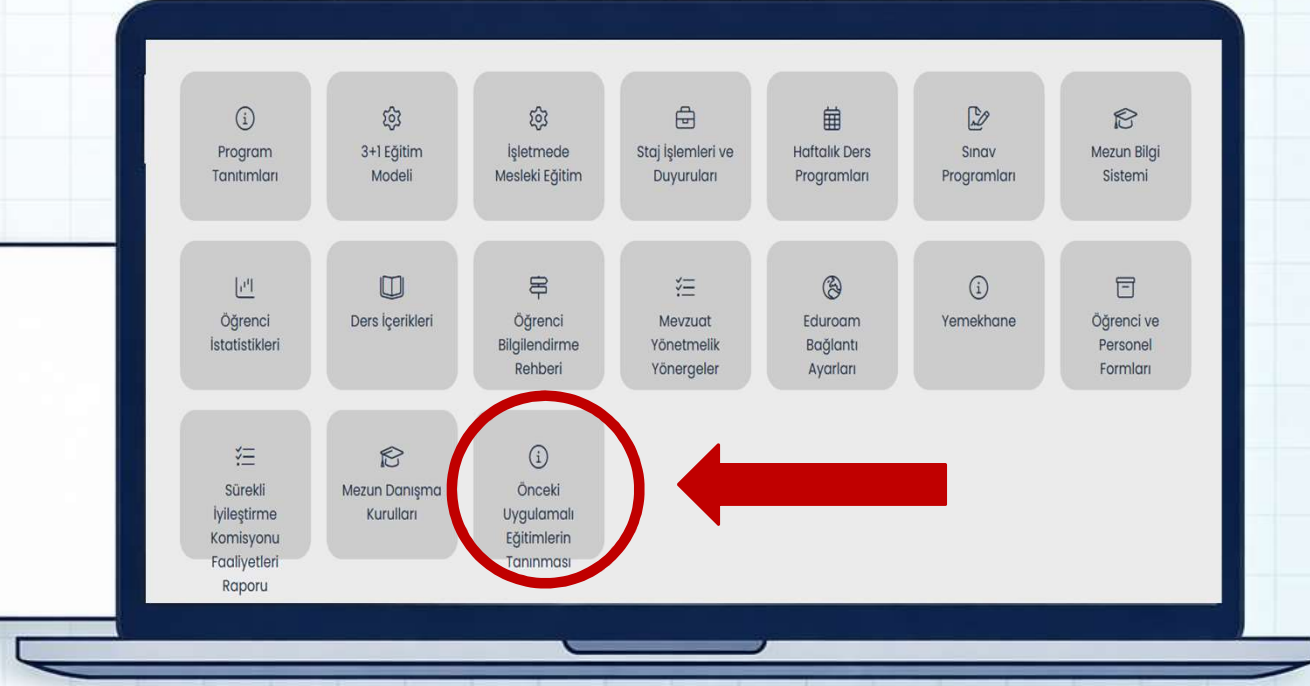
Program Tanıtımları

3+1 Eğitim Modeli

İşletmede Mesleki Eğitim

Staj İşlemleri ve Duyuruları

Haftalık Ders Programları

Sınav Programları

Mezun Bilgi Sistemi

Öğrenci İstatistikleri

Ders İçerikleri

Öğrenci Bilgilendirme Rehberi

Mevzuat Yönetmelik Yönergeler

Eduroam Bağlantı Ayarları

Yemekhane

Öğrenci ve Personel Formları

Sürekli İyileştirme Komisyonu Faaliyetleri Raporu

Mezun Danışma Kurulları

Önceki Uygulamalı Eğitimlerin Tanınması